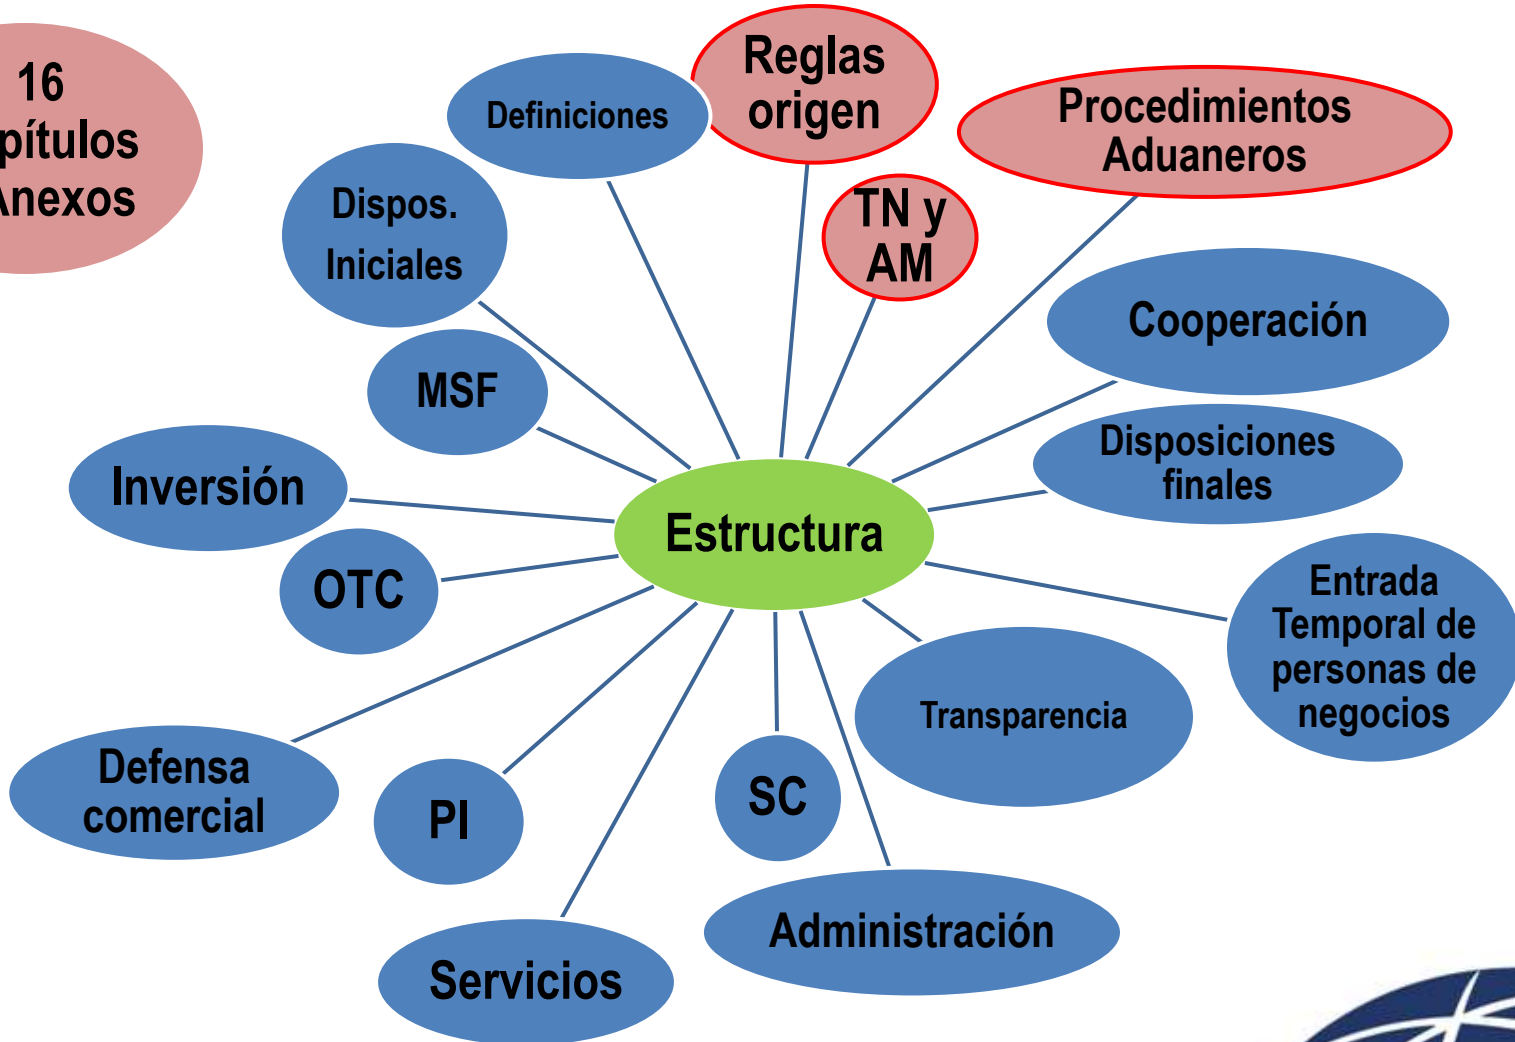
16
pítulos
Anexos

Definiciones

Reglas origen

Procedimientos Aduaneros

Dispos. Iniciales

TN y AM

Cooperación

MSF

Disposiciones finales

Inversión

Estructura

OTC

Entrada Temporal de personas de negocios

Transparencia

Defensa comercial

PI

SC

Administración

Servicios